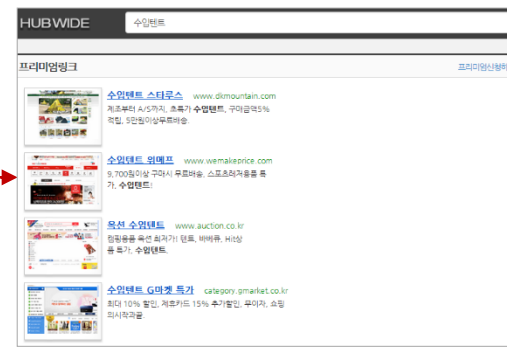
HUBWIDE

수입텐트

프리미엄링크

프리미엄신청하

수입텐트 스타로스 www.dkmountain.com
제조부터 A/S까지, 초특가 수입텐트, 구매금액5% 적립, 5만원이상무료배송.

수입텐트 위메프 www.wemakeprice.com
9,700원이상 구매시 무료배송, 스포츠레저용품 특가, 수입텐트!

옥션 수입텐트 www.auction.co.kr
캠핑용품 옥션 최저가! 텐트, 바베큐, 버너용품 특가, 수입텐트.

수입텐트 G마켓 특가 category.gmarket.co.kr
최대 10% 할인, 제휴카드 15% 추가할인, 쿠아자, 쇼핑 피사판매공.